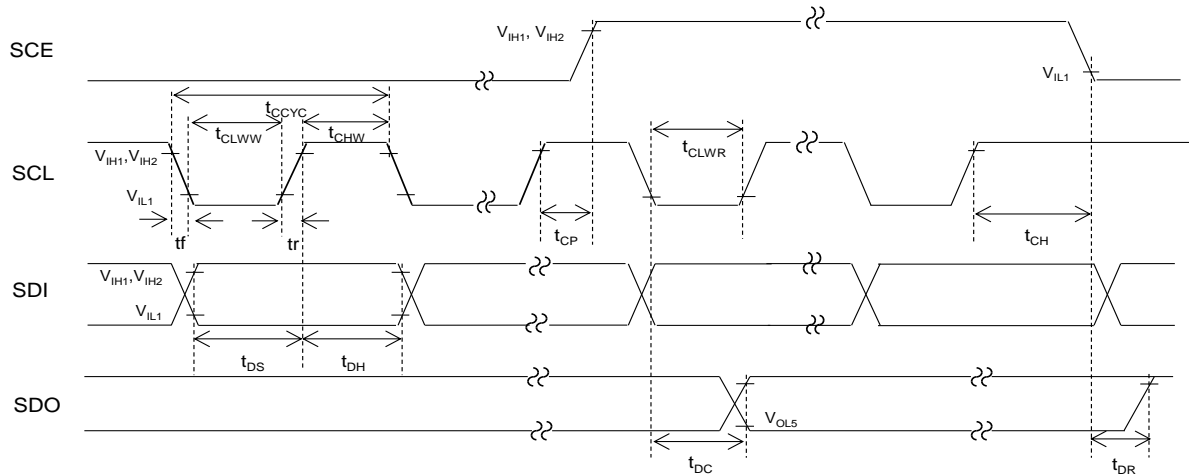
SCE

$V_{IH1}$, $V_{IH2}$

$V_{IL1}$

$t_{CCYC}$

$t_{CLWW}$

$t_{CHW}$

SCL

$V_{IH1}$,$V_{IH2}$

$V_{IL1}$

tf

tr

$t_{CP}$

$t_{CLWR}$

$t_{CH}$

SDI

$V_{IH1}$,$V_{IH2}$

$V_{IL1}$

$t_{DS}$

$t_{DH}$

SDO

$V_{OL5}$

$t_{DC}$

$t_{DR}$